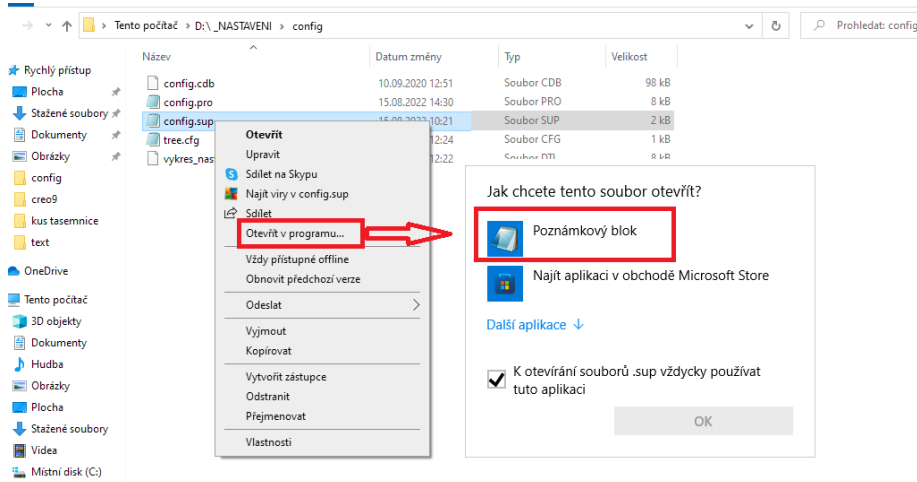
Tento počítač > D:\ _NASTAVENI > config

Prohledat: config

Rychlý přístup
Plocha
Stažené soubory
Dokumenty
Obrázky
config
creo9
kus tasemnice
text
OneDrive
Tento počítač
3D objekty
Dokumenty
Hudba
Obrázky
Plocha
Stažené soubory
Videa
Místní disk (C:)

| Název | Datum změny | Typ | Velikost |
|---|---|---|---|
| config.cdb | 10.09.2020 12:51 | Soubor CDB | 98 kB |
| config.pro | 15.08.2022 14:30 | Soubor PRO | 8 kB |
| config.sup | 15.08.2022 10:21 | Soubor SUP | 2 kB |
| tree.cfg | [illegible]12:24 | Soubor CFG | 1 kB |
| vykres_nast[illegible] | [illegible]12:22 | Soubor DTL | 8 kB |

Otevřít
Upravit
Sdílet na Skypu
Najít viry v config.sup
Sdílet
Otevřít v programu...
Vždy přístupné offline
Obnovit předchozí verze
Odeslat
Vyjmout
Kopírovat
Vytvořit zástupce
Odstranit
Přejmenovat
Vlastnosti

Jak chcete tento soubor otevřít?
Poznámkový blok
Najít aplikaci v obchodě Microsoft Store
Další aplikace ↓
K otevírání souborů .sup vždycky používat tuto aplikaci
OK